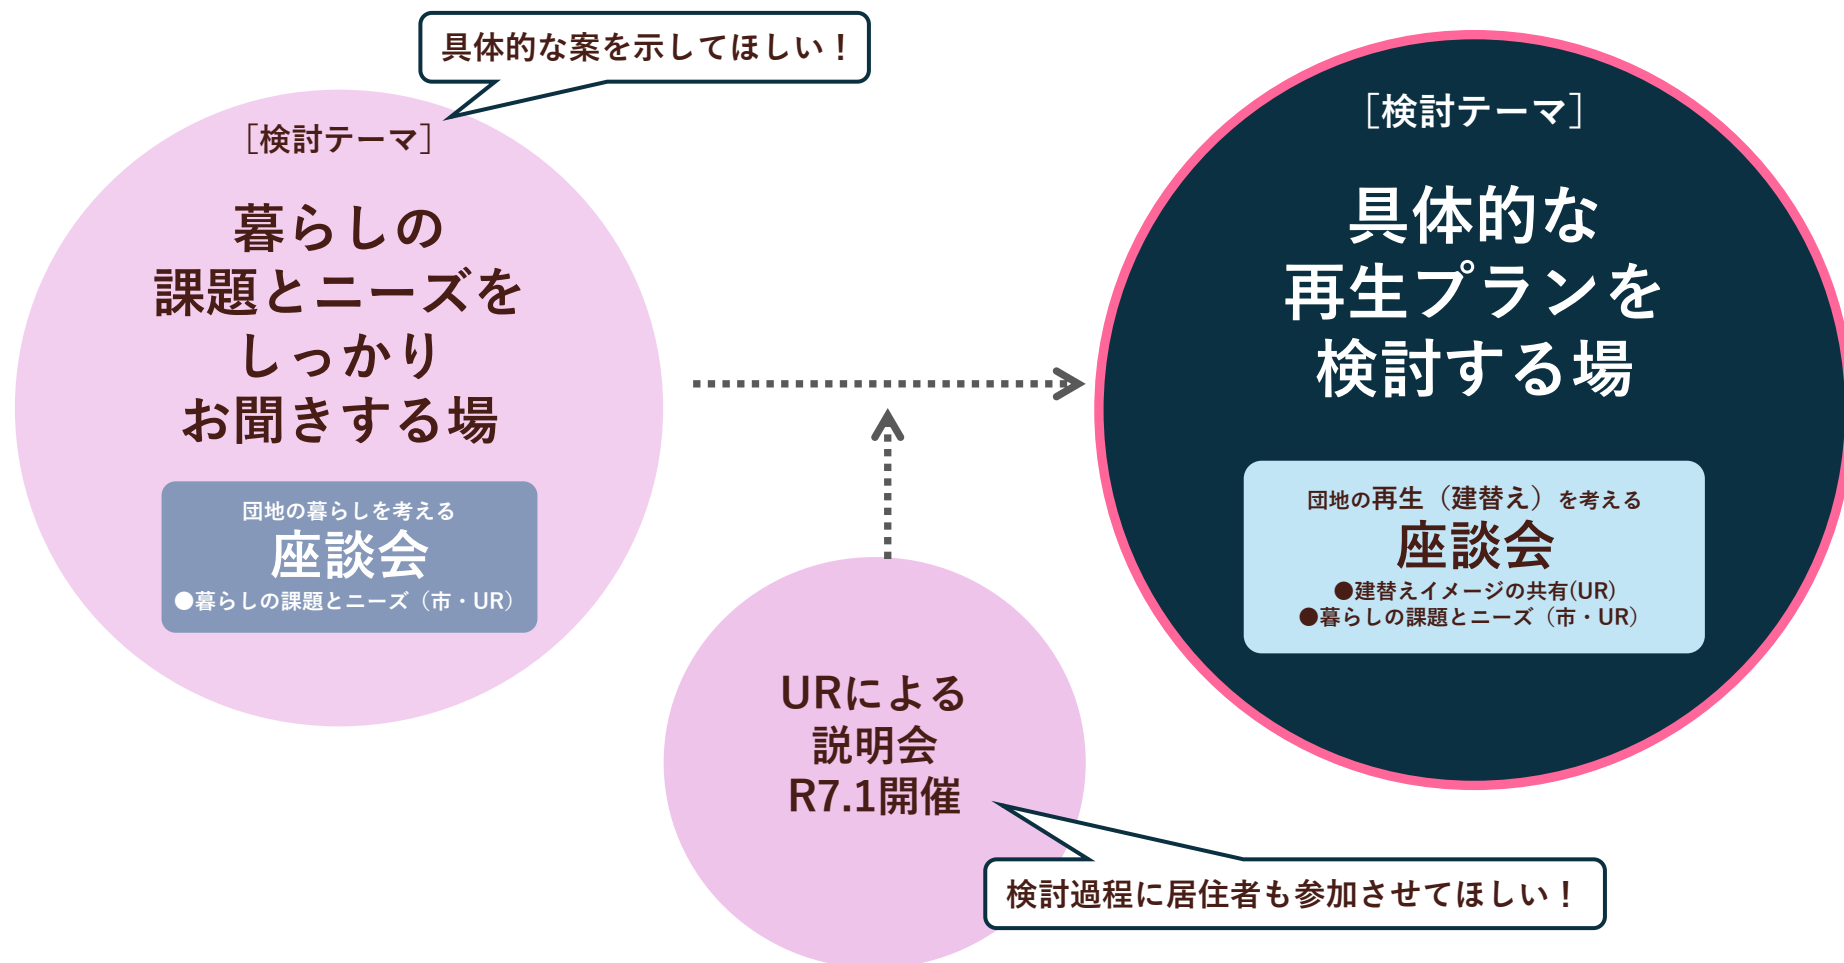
具体的な案を示してほしい！

［検討テーマ］

暮らしの課題とニーズをしっかりお聞きする場

団地の暮らしを考える
座談会
●暮らしの課題とニーズ（市・UR）

［検討テーマ］

具体的な再生プランを検討する場

団地の再生（建替え）を考える
座談会
●建替えイメージの共有(UR)
●暮らしの課題とニーズ（市・UR）

URによる説明会
R7.1開催

検討過程に居住者も参加させてほしい！